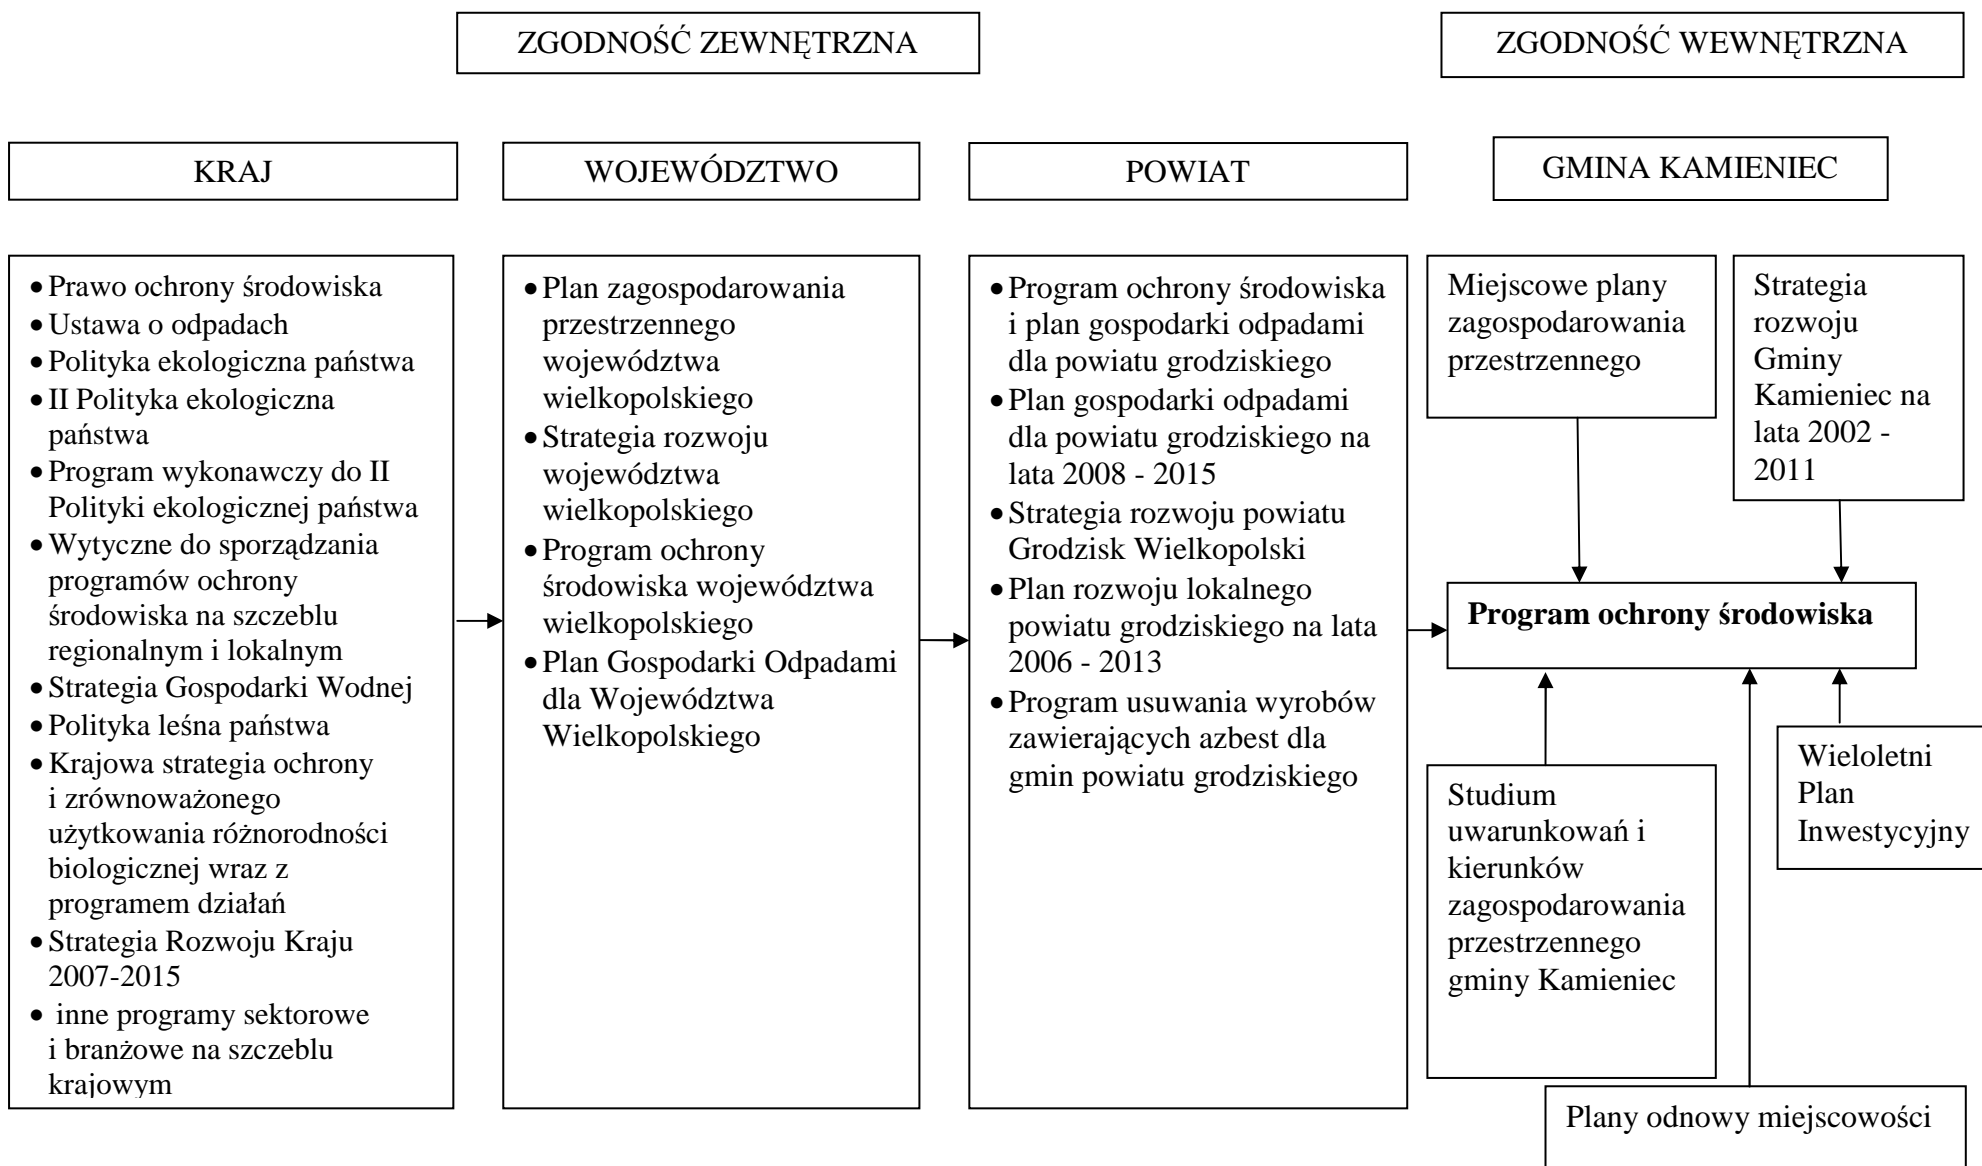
ZGODNOŚĆ ZEWNĘTRZNA

ZGODNOŚĆ WEWNĘTRZNA

KRAJ

WOJEWÓDZTWO

POWIAT

GMINA KAMIENIEC

- Prawo ochrony środowiska
- Ustawa o odpadach
- Polityka ekologiczna państwa
- II Polityka ekologiczna państwa
- Program wykonawczy do II Polityki ekologicznej państwa
- Wytyczne do sporządzania programów ochrony środowiska na szczeblu regionalnym i lokalnym
- Strategia Gospodarki Wodnej
- Polityka leśna państwa
- Krajowa strategia ochrony i zrównoważonego użytkowania różnorodności biologicznej wraz z programem działań
- Strategia Rozwoju Kraju 2007-2015
- inne programy sektorowe i branżowe na szczeblu krajowym

- Plan zagospodarowania przestrzennego województwa wielkopolskiego
- Strategia rozwoju województwa wielkopolskiego
- Program ochrony środowiska województwa wielkopolskiego
- Plan Gospodarki Odpadami dla Województwa Wielkopolskiego

- Program ochrony środowiska i plan gospodarki odpadami dla powiatu grodziskiego
- Plan gospodarki odpadami dla powiatu grodziskiego na lata 2008 - 2015
- Strategia rozwoju powiatu Grodzisk Wielkopolski
- Plan rozwoju lokalnego powiatu grodziskiego na lata 2006 - 2013
- Program usuwania wyrobów zawierających azbest dla gmin powiatu grodziskiego

Miejscowe plany zagospodarowania przestrzennego

Strategia rozwoju Gminy Kamieniec na lata 2002 - 2011

**Program ochrony środowiska**

Studium uwarunkowań i kierunków zagospodarowania przestrzennego gminy Kamieniec

Wieloletni Plan Inwestycyjny

Plany odnowy miejscowości